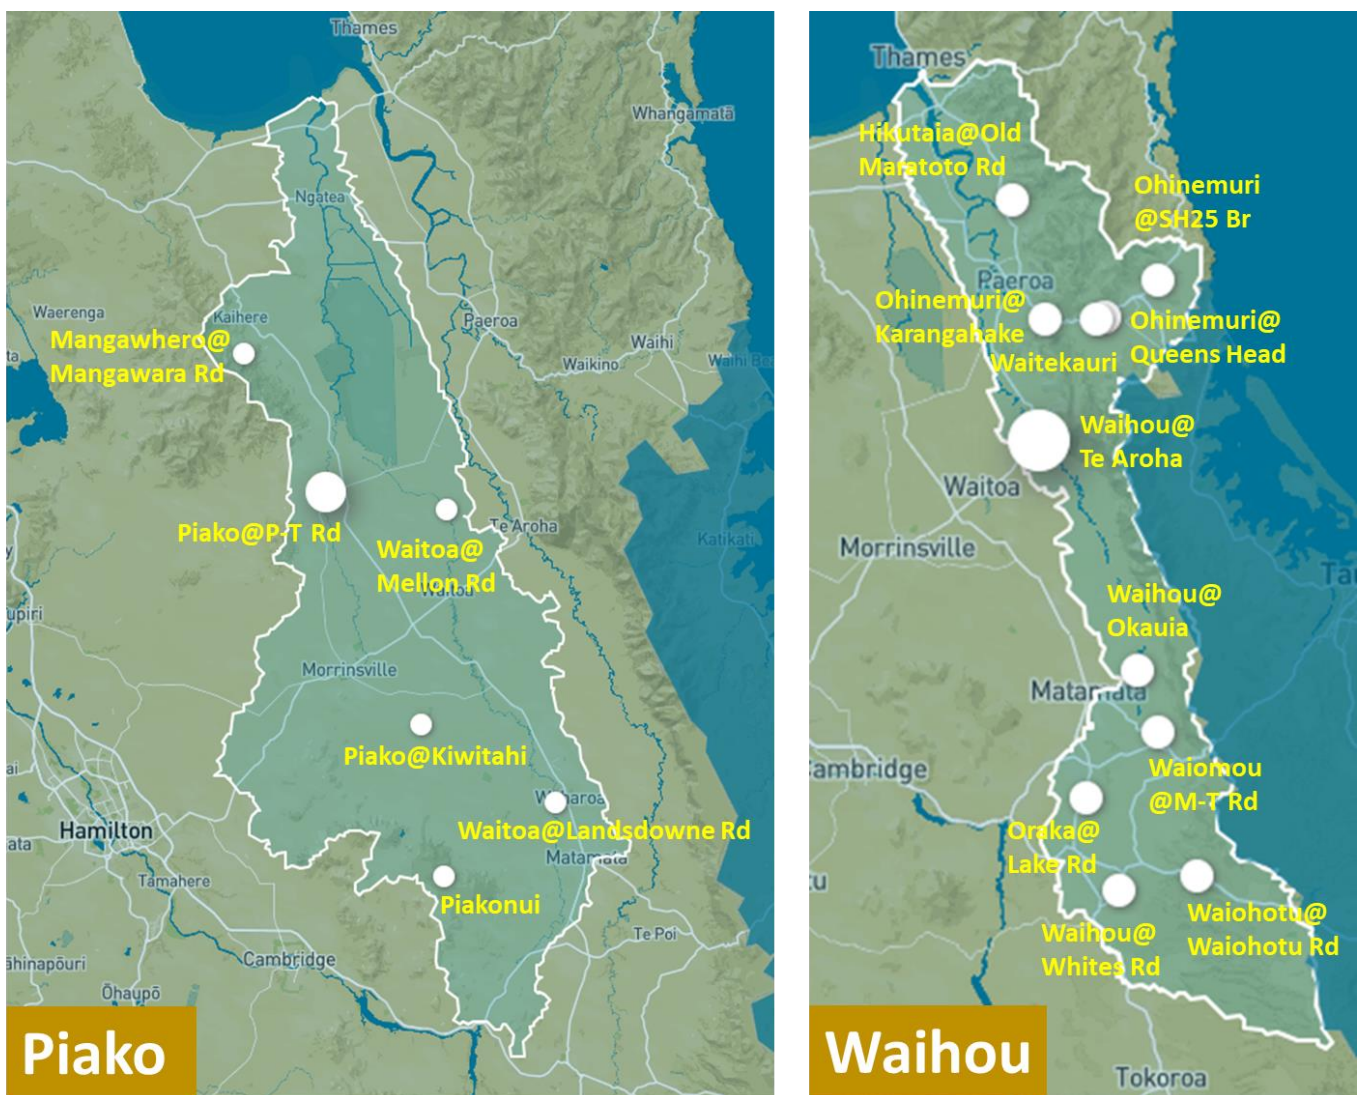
Thames
Whangamatā
Ngatea
Waerenga
Kaihere
Mangawhero@ Mangawara Rd
Paeroa
Waihi
Waikino
Waihi Be
Piako@P-T Rd
Waitoa@ Mellon Rd
Te Aroha
Katikati
Morrinsville
Piako@Kiwitahi
Waharoa
Waitoa@Landsdowne Rd
Matamata
Hamilton
Tamahere
Piakonui
Te Poi
Cambridge
Ōhaupō
Piako

Thames
Hikutaia@Old Maratoto Rd
Ohinemuri @SH25 Br
Paeroa
Ohinemuri@ Karangahake
Waitekauri
Ohinemuri@ Queens Head
Waihou@ Te Aroha
Waitoa
Morrinsville
Waihou@ Okauia
Matamata
Waiomou @M-T Rd
Cambridge
Oraka@ Lake Rd
Waihou@ Whites Rd
Waiohotu@ Waiohotu Rd
Tokoroa
Waihou